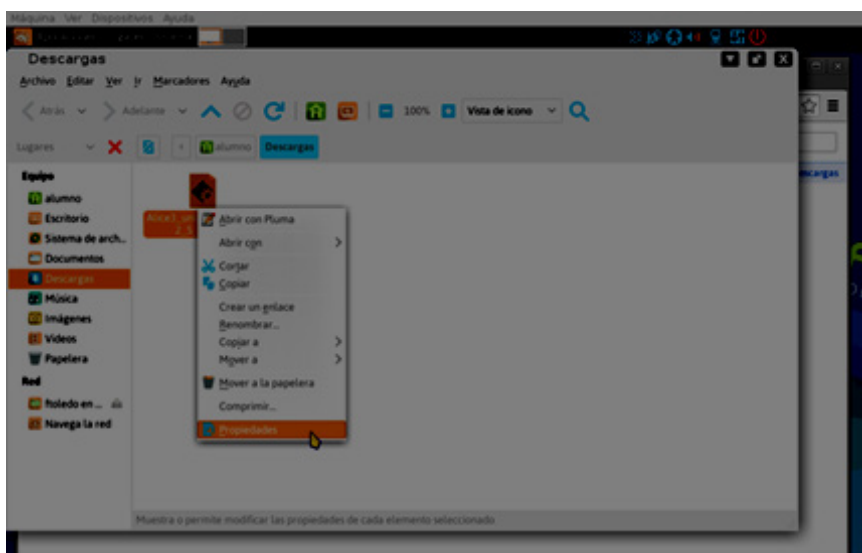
Máquina Ver Dispositivos Ayuda

Descargas

Archivo Editar Ver Ir Marcadores Ayuda

Atrás Adelante 100% Vista de icono

Lugares alumno Descargas

Equipo
alumno
Escritorio
Sistema de arch...
Documentos
Descargas
Música
Imágenes
Vídeos
Papelera
Red
ftoledo en ...
Navega la red

Abrir con Pluma
Abrir con
Cortar
Copiar
Crear un enlace
Renombrar...
Copiar a
Mover a
Mover a la papelera
Comprimir...
Propiedades

Muestra o permite modificar las propiedades de cada elemento seleccionado

Descargas